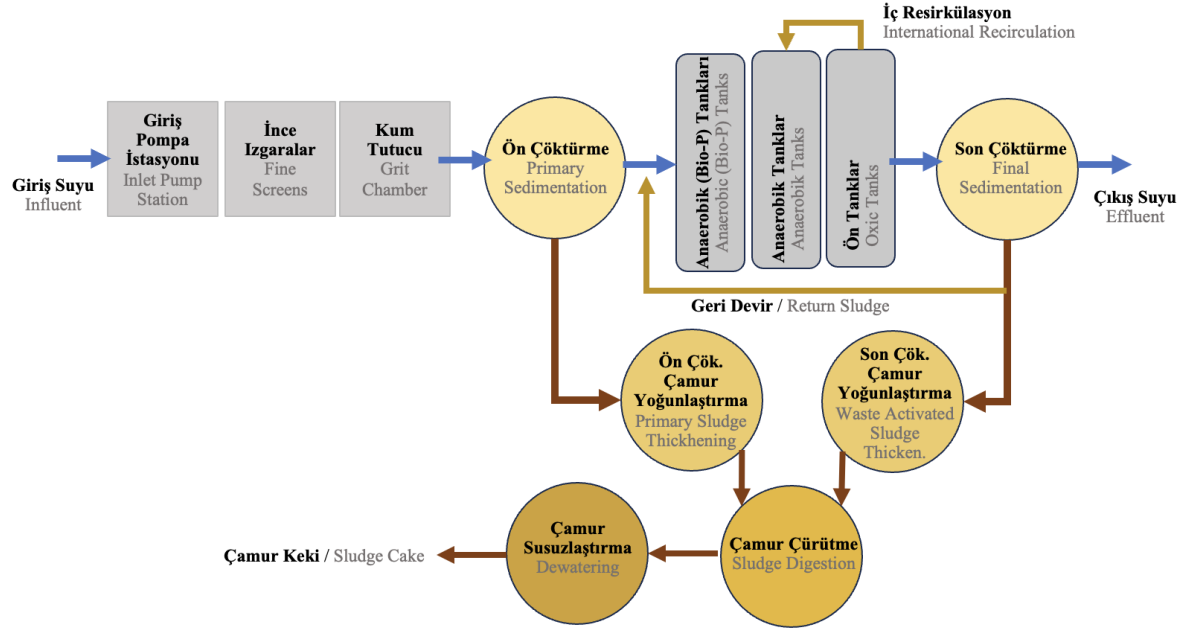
İç Resirkülasyon
International Recirculation

Giriş Suyu
Influent

Giriş Pompa İstasyonu
Inlet Pump Station

İnce Izgaralar
Fine Screens

Kum Tutucu
Grit Chamber

Ön Çöktürme
Primary Sedimentation

Anaerobik (Bio-P) Tankları
Anaerobic (Bio-P) Tanks

Anaerobik Tanklar
Anaerobic Tanks

Ön Tanklar
Oxic Tanks

Son Çöktürme
Final Sedimentation

Çıkış Suyu
Effluent

Geri Devir / Return Sludge

Ön Çök. Çamur Yoğunlaştırma
Primary Sludge Thickhening

Son Çök. Çamur Yoğunlaştırma
Waste Activated Sludge Thicken.

Çamur Susuzlaştırma
Dewatering

Çamur Çürütme
Sludge Digestion

Çamur Keki / Sludge Cake